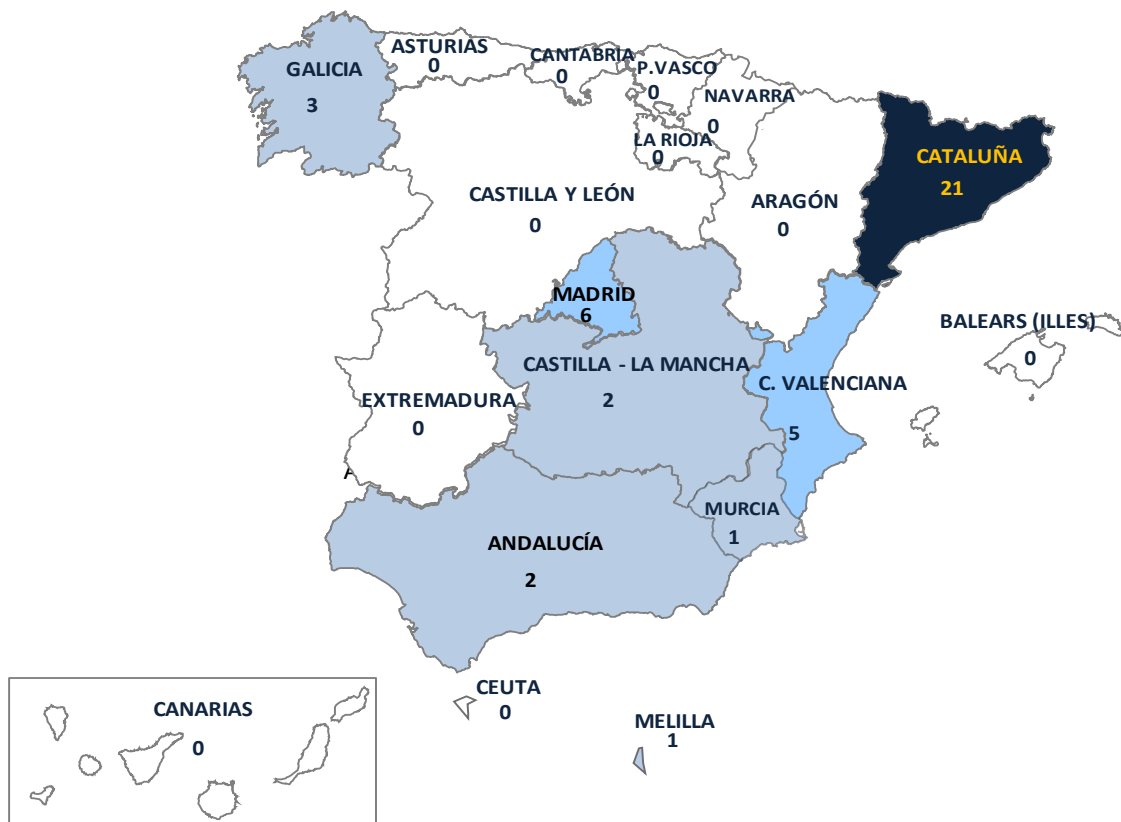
ASTURIAS
0

CANTABRIA
0

P.VASCO
0

GALICIA
3

NAVARRA
0

LA RIOJA
0

CATALUÑA
21

CASTILLA Y LEÓN
0

ARAGÓN
0

MADRID
6

BALEARS (ILLES)
0

CASTILLA - LA MANCHA
2

C. VALENCIANA
5

EXTREMADURA
0

MURCIA
1

ANDALUCÍA
2

CEUTA
0

CANARIAS
0

MELILLA
1